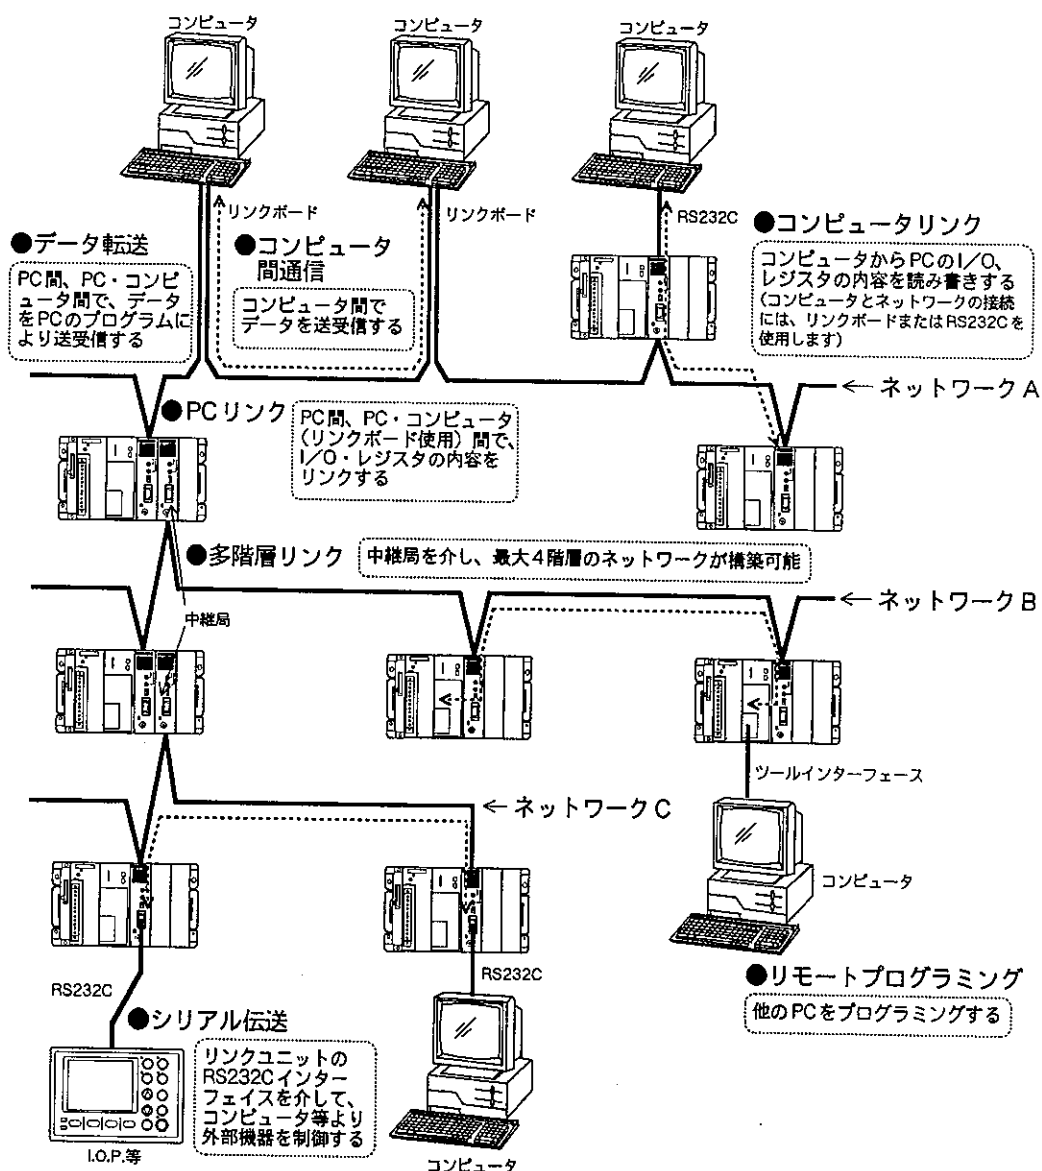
コンピュータ

コンピュータ

コンピュータ

リンクボード

リンクボード

RS232C

●データ転送

PC間、PC・コンピュータ間で、データをPCのプログラムにより送受信する

●コンピュータ間通信

コンピュータ間でデータを送受信する

●コンピュータリンク

コンピュータからPCのI/O、レジスタの内容を読み書きする（コンピュータとネットワークの接続には、リンクボードまたはRS232Cを使用します）

← ネットワークA

●PCリンク

PC間、PC・コンピュータ（リンクボード使用）間で、I/O・レジスタの内容をリンクする

●多階層リンク

中継局を介し、最大4階層のネットワークが構築可能

中継局

← ネットワークB

ツールインターフェース

← ネットワークC

コンピュータ

RS232C

RS232C

●リモートプログラミング

他のPCをプログラミングする

●シリアル伝送

リンクユニットのRS232Cインターフェイスを介して、コンピュータ等より外部機器を制御する

I.O.P.等

コンピュータ